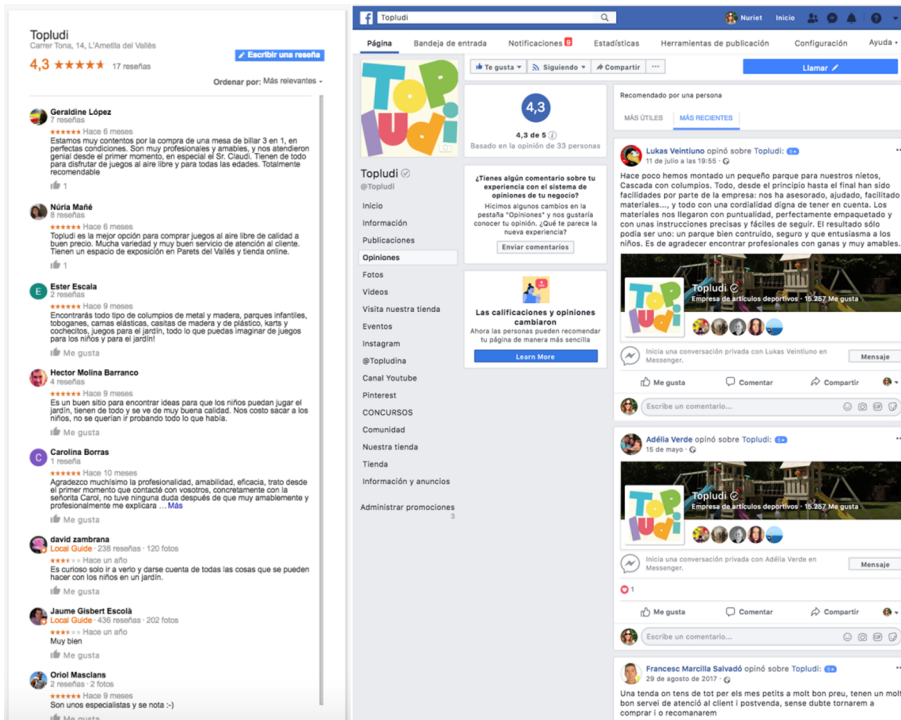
Topludi
Carrer Tona, 14, L'Ametlla del Vallès
Escribir una reseña
4,3 ★★★★★ 17 reseñas
Ordenar por: Más relevantes

Geraldine López
7 reseñas
★★★★★ Hace 6 meses
Estamos muy contentos por la compra de una mesa de billar 3 en 1, en perfectas condiciones. Son muy profesionales y amables, y nos atendieron genial desde el primer momento, en especial el Sr. Claudi. Tienen de todo para disfrutar de juegos al aire libre y para todas las edades. Totalmente recomendable
1

Núria Mañé
8 reseñas
★★★★★ Hace 6 meses
Topludi es la mejor opción para comprar juegos al aire libre de calidad a buen precio. Mucha variedad y muy buen servicio de atención al cliente. Tienen un espacio de exposición en Parets del Vallès y tienda online.
1

Ester Escala
2 reseñas
★★★★★ Hace 9 meses
Encontrarás todo tipo de columpios de metal y madera, parques infantiles, toboganes, camas elásticas, casitas de madera y de plástico, karts y cochecitos, juegos para el jardín, todo lo que puedas imaginar de juegos para los niños y para el jardín!
Me gusta

Hector Molina Barranco
4 reseñas
★★★★★ Hace 9 meses
Es un buen sitio para encontrar ideas para que los niños puedan jugar el jardín, tienen de todo y se ve de muy buena calidad. Nos costo sacar a los niños, no se querían ir probando todo lo que había.
Me gusta

Carolina Borras
1 reseña
★★★★★ Hace 10 meses
Agradezco muchísimo la profesionalidad, amabilidad, eficacia, trato desde el primer momento que contacté con vosotros, concretamente con la señorita Carol, no tuve ninguna duda después de que muy amablemente y profesionalmente me explicara ... Más
Me gusta

david zambrana
Local Guide · 238 reseñas · 120 fotos
★★★★★ Hace un año
Es curioso solo ir a verlo y darse cuenta de todas las cosas que se pueden hacer con los niños en un jardín.
Me gusta

Jaume Gisbert Escolà
Local Guide · 436 reseñas · 202 fotos
★★★★★ Hace un año
Muy bien
Me gusta

Oriol Masclans
2 reseñas · 2 fotos
★★★★★ Hace 9 meses
Son unos especialistas y se nota :-)

Topludi
Nuriet Inicio
Página Bandeja de entrada Notificaciones 6 Estadísticas Herramientas de publicación Configuración Ayuda
Te gusta Siguiendo Compartir ...
Llamar
Topludi
Topludi
@Topludi
Inicio
Información
Publicaciones
Opiniones
Fotos
Videos
Visita nuestra tienda
Eventos
Instagram
@Topludina
Canal Youtube
Pinterest
CONCURSOS
Comunidad
Nuestra tienda
Tienda
Información y anuncios
Administrar promociones 3

4,3
4,3 de 5
Basado en la opinión de 33 personas

¿Tienes algún comentario sobre tu experiencia con el sistema de opiniones de tu negocio?
Hicimos algunos cambios en la pestaña "Opiniones" y nos gustaría conocer tu opinión. ¿Qué te parece la nueva experiencia?
Enviar comentarios

Las calificaciones y opiniones cambiaron
Ahora las personas pueden recomendar tu página de manera más sencilla
Learn More

Recomendado por una persona
MÁS ÚTILES MÁS RECIENTES

Lukas Veintiuno opinó sobre Topludi.
11 de julio a las 19:55
Hace poco hemos montado un pequeño parque para nuestros nietos, Cascada con columpios. Todo, desde el principio hasta el final han sido facilidades por parte de la empresa: nos ha asesorado, ayudado, facilitado materiales..., y todo con una cordialidad digna de tener en cuenta. Los materiales nos llegaron con puntualidad, perfectamente empaquetado y con unas instrucciones precisas y fáciles de seguir. El resultado sólo podía ser uno: un parque bien contruido, seguro y que entusiasma a los niños. Es de agradecer encontrar profesionales con ganas y muy amables.
Topludi
Empresa de artículos deportivos · 15.257 Me gusta
Inicia una conversación privada con Lukas Veintiuno en Messenger.
Mensaje
Me gusta Comentar Compartir
Escribe un comentario...

Adélia Verde opinó sobre Topludi.
15 de mayo
Topludi
Empresa de artículos deportivos · 15.257 Me gusta
Inicia una conversación privada con Adélia Verde en Messenger.
Mensaje
1
Me gusta Comentar Compartir
Escribe un comentario...

Francesc Marcilla Salvadó opinó sobre Topludi.
29 de agosto de 2017
Una tenda on tens de tot per els mes petits a molt bon preu, tenen un molt bon servei de atenció al client i postvenda, sense dubte tornarem a comprar i o recomanarem